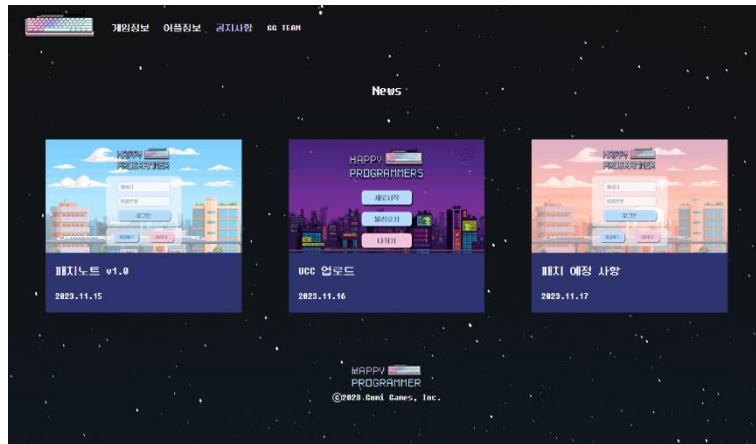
게임정보 아틀정보 공지사항 GG TEAM

News

HAPPY PROGRAMMER

아이디

비밀번호

로그인

패치노트 v1.0

2023.11.15

HAPPY PROGRAMMERS

새로시작

불러오기

나가기

UCC 업로드

2023.11.16

HAPPY PROGRAMMER

아이디

비밀번호

로그인

패치 예정 사항

2023.11.17

HAPPY PROGRAMMER

ⓒ2023.Gumi Games, Inc.